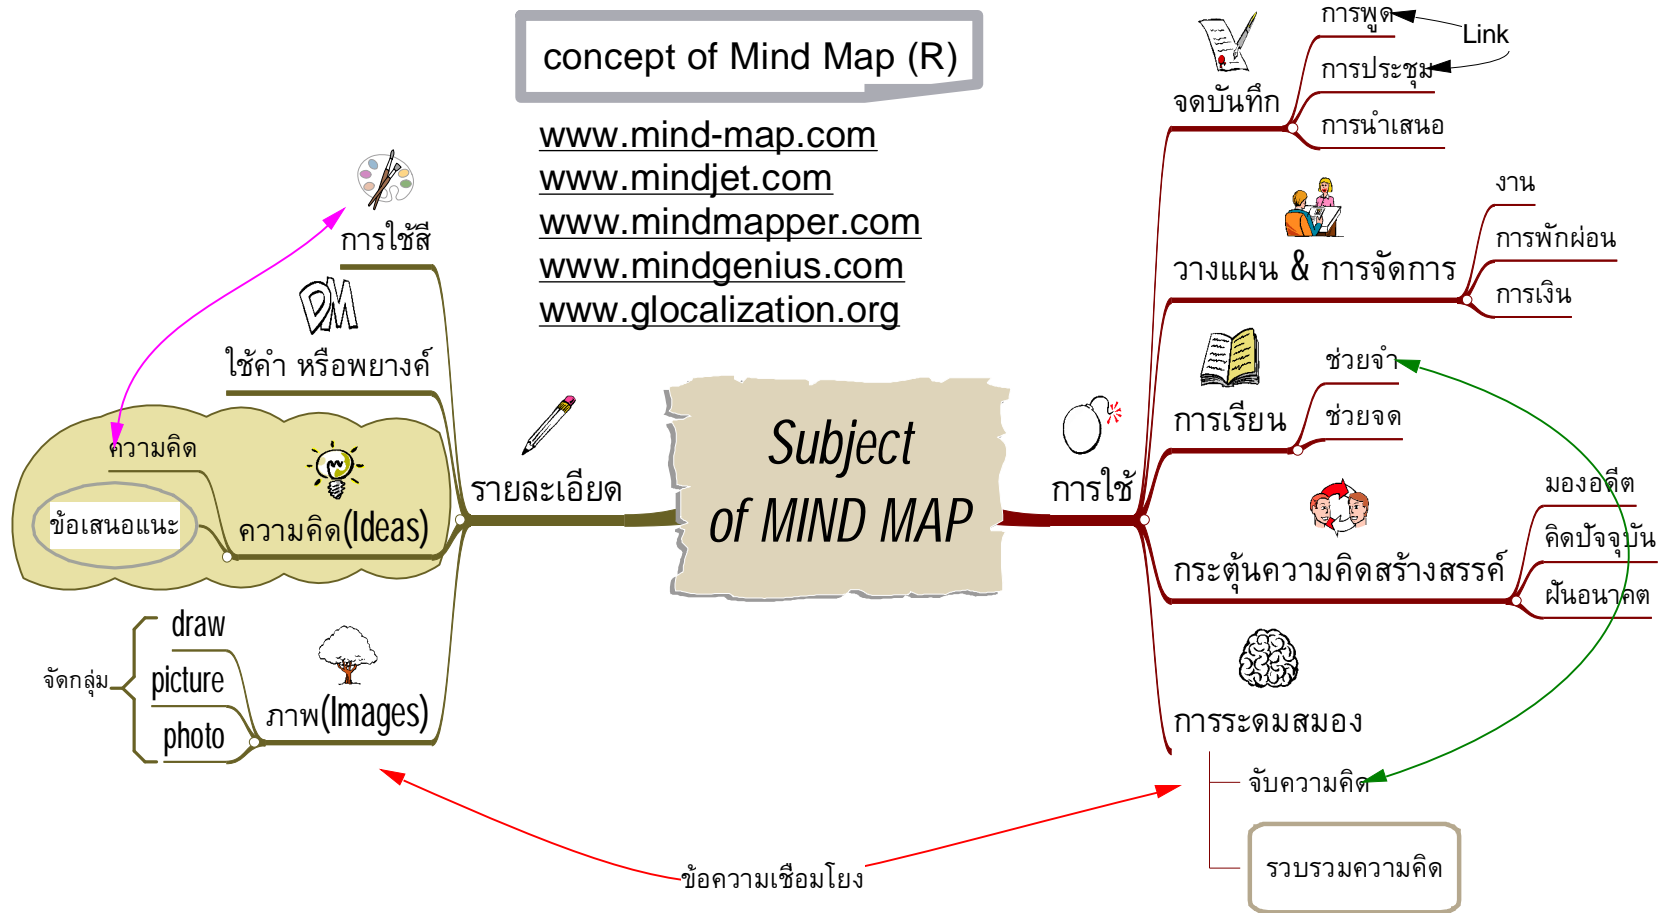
concept of Mind Map (R)

www.mind-map.com
www.mindjet.com
www.mindmapper.com
www.mindgenius.com
www.glocalization.org

Subject of MIND MAP

รายละเอียด

การใช้สี

DM

ใช้คำ หรือพยางค์

ความคิด

ข้อเสนอแนะ

ความคิด(Ideas)

draw

picture

photo

จัดกลุ่ม

ภาพ(Images)

การใช้

จดบันทึก

การพูด

Link

การประชุม

การนำเสนอ

วางแผน & การจัดการ

งาน

การพักผ่อน

การเงิน

การเรียน

ช่วยจำ

ช่วยจด

กระตุ้นความคิดสร้างสรรค์

มองอดีต

คิดปัจจุบัน

ฝันอนาคต

การระดมสมอง

จับความคิด

รวบรวมความคิด

ข้อความเชื่อมโยง